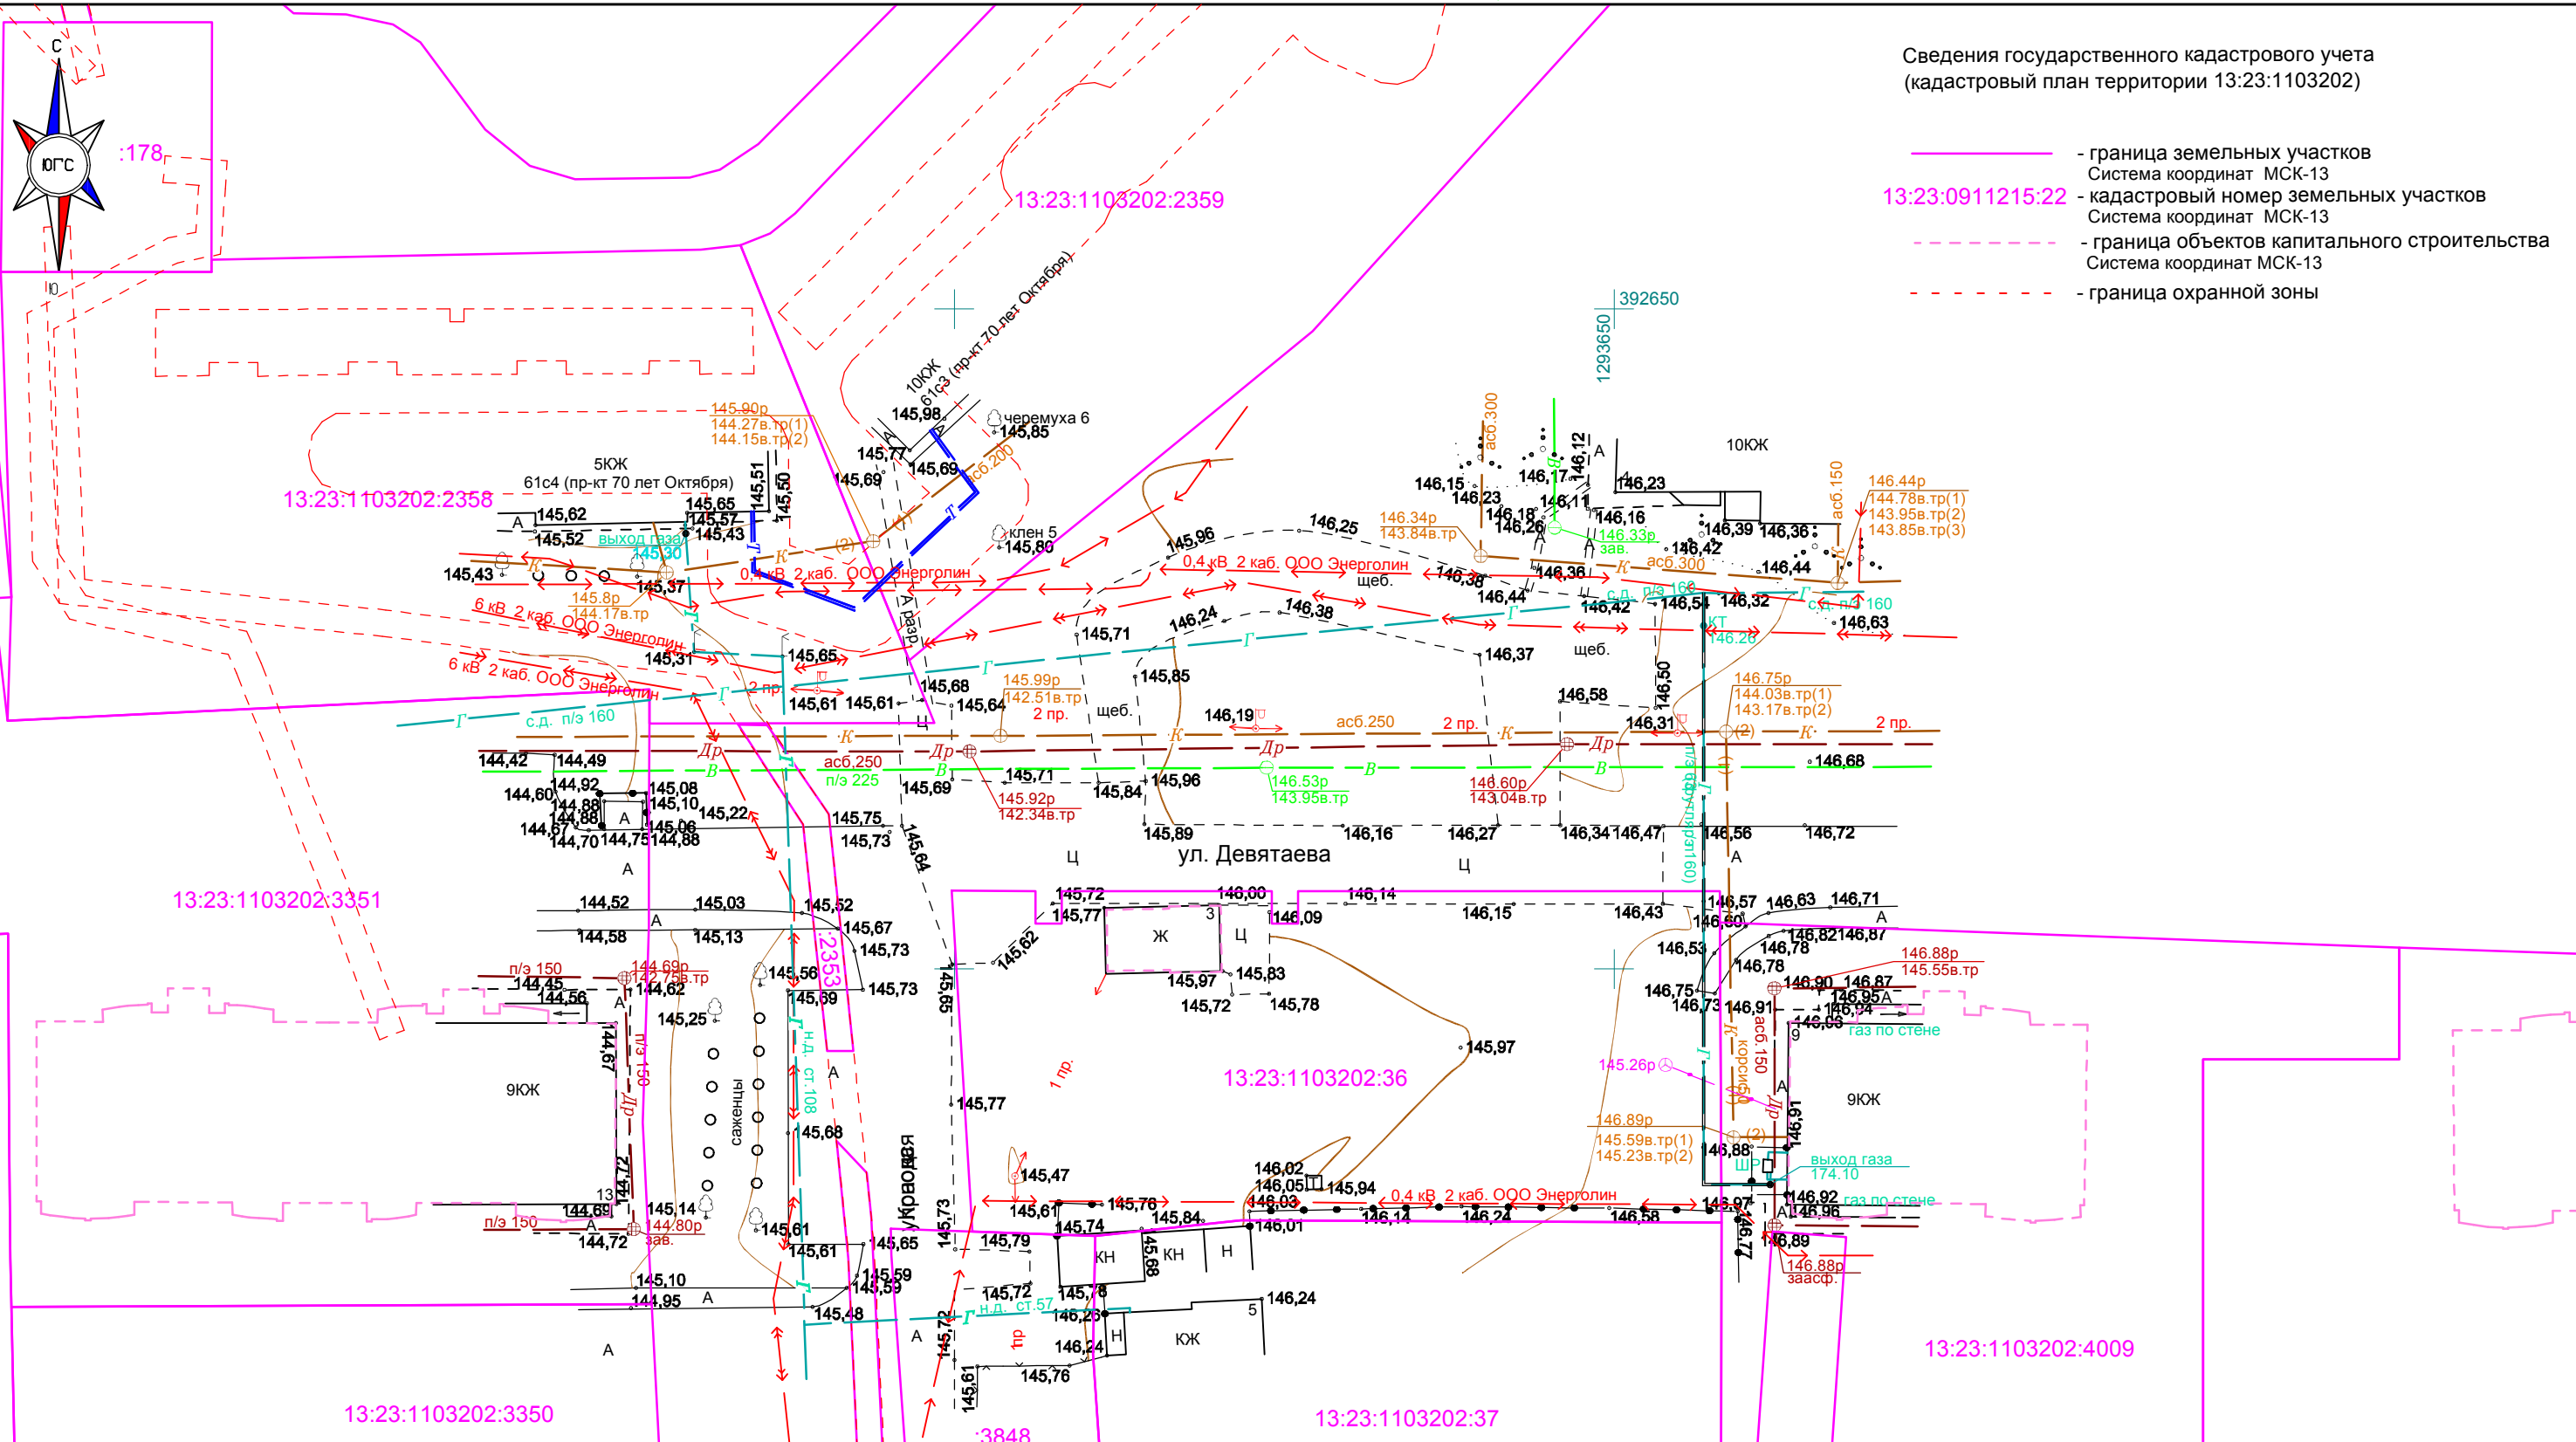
С
ЮГС
Ю
:178

Сведения государственного кадастрового учета
(кадастровый план территории 13:23:1103202)

- граница земельных участков
Система координат МСК-13
13:23:0911215:22 - кадастровый номер земельных участков
Система координат МСК-13
- граница объектов капитального строительства
Система координат МСК-13
- граница охранной зоны

13:23:1103202:2359
13:23:1103202:2358
13:23:1103202:3351
13:23:1103202:36
13:23:1103202:3350
13:23:1103202:37
13:23:1103202:4009
:2353
:3848

392650
1293650

10КЖ
61с3 (пр-кт 70 лет Октября)
черемуха 6
145,98
145,85
5КЖ
61с4 (пр-кт 70 лет Октября)
145.90р
144.27в.тр(1)
144.15в.тр(2)
клен 5
145,80
выход газа
145,30
0,4 кВ 2 каб. ООО Энерголин
6 кВ 2 каб. ООО Энерголин
6 кВ 2 каб. ООО Энерголин
145.8р
144.17в.тр
с.д. п/э 160
асб.250
п/э 225
145.99р
142.51в.тр
2 пр.
щеб.
145.92р
142.34в.тр
ул. Девятаева
10КЖ
146.34р
143.84в.тр
асб.300
146.33р
зав.
асб.300
0,4 кВ 2 каб. ООО Энерголин
щеб.
с.д. п/э 160
КТ
146.26
с.д. п/э 160
146.44р
144.78в.тр(1)
143.95в.тр(2)
143.85в.тр(3)
асб.150
146.75р
144.03в.тр(1)
143.17в.тр(2)
асб.250
2 пр.
2 пр.
146.53р
143.95в.тр
146.60р
143.04в.тр
с.д. п/э 160
Ж
Ц
КН
КН
Н
Н
КЖ
9КЖ
9КЖ
саженцы
п/э 150
144.69р
142.75в.тр
п/э 150
п/э 150
144.80р
зав.
н.д. ст.108
н.д. ст.57
ул. Коваля
1 пр.
146.88р
145.55в.тр
газ по стене
145.26р
асб.150
корсис
146.89р
145.59в.тр(1)
145.23в.тр(2)
ШР
выход газа
174.10
газ по стене
0,4 кВ 2 каб. ООО Энерголин
146.88р
зав.асф.
145,62
145,52
145,43
145,65
145,57
145,43
145,51
145,50
145,77
145,69
145,69
145,37
145,31
145,65
145,61
145,61
145,68
145,64
145,71
145,69
145,96
146,25
146,24
146,38
145,71
145,85
146,19
145,84
145,96
145,89
146,16
146,27
146,34
146,47
146,56
146,72
146,37
146,58
146,50
146,31
146,68
146,15
146,23
146,17
146,12
146,11
146,18
146,26
146,16
146,23
146,39
146,36
146,42
146,44
146,36
146,38
146,44
146,42
146,54
146,32
146,63
144,42
144,49
144,92
144,60
144,88
144,88
144,67
144,70
144,75
144,88
145,08
145,10
145,06
145,22
145,75
145,73
145,64
144,52
144,58
145,03
145,13
145,52
145,67
145,73
145,73
145,56
145,69
145,25
144,62
144,45
144,56
144,67
144,72
144,69
144,72
145,14
145,61
145,61
145,65
145,68
145,10
144,95
145,59
145,59
145,48
145,77
145,65
145,72
145,77
146,00
146,09
146,14
146,15
146,43
145,62
145,97
145,83
145,72
145,78
145,97
145,47
145,61
145,76
145,74
145,84
146,02
146,05
146,03
146,01
145,94
146,14
146,24
146,58
145,73
145,79
145,72
145,78
146,23
146,24
145,72
145,61
145,76
145,68
146,24
146,57
146,63
146,71
146,60
146,82
146,87
146,53
146,78
146,78
146,75
146,73
146,90
146,87
146,91
146,95
146,94
146,93
146,91
146,88
146,97
146,92
146,96
146,89
146,77
А
Ц